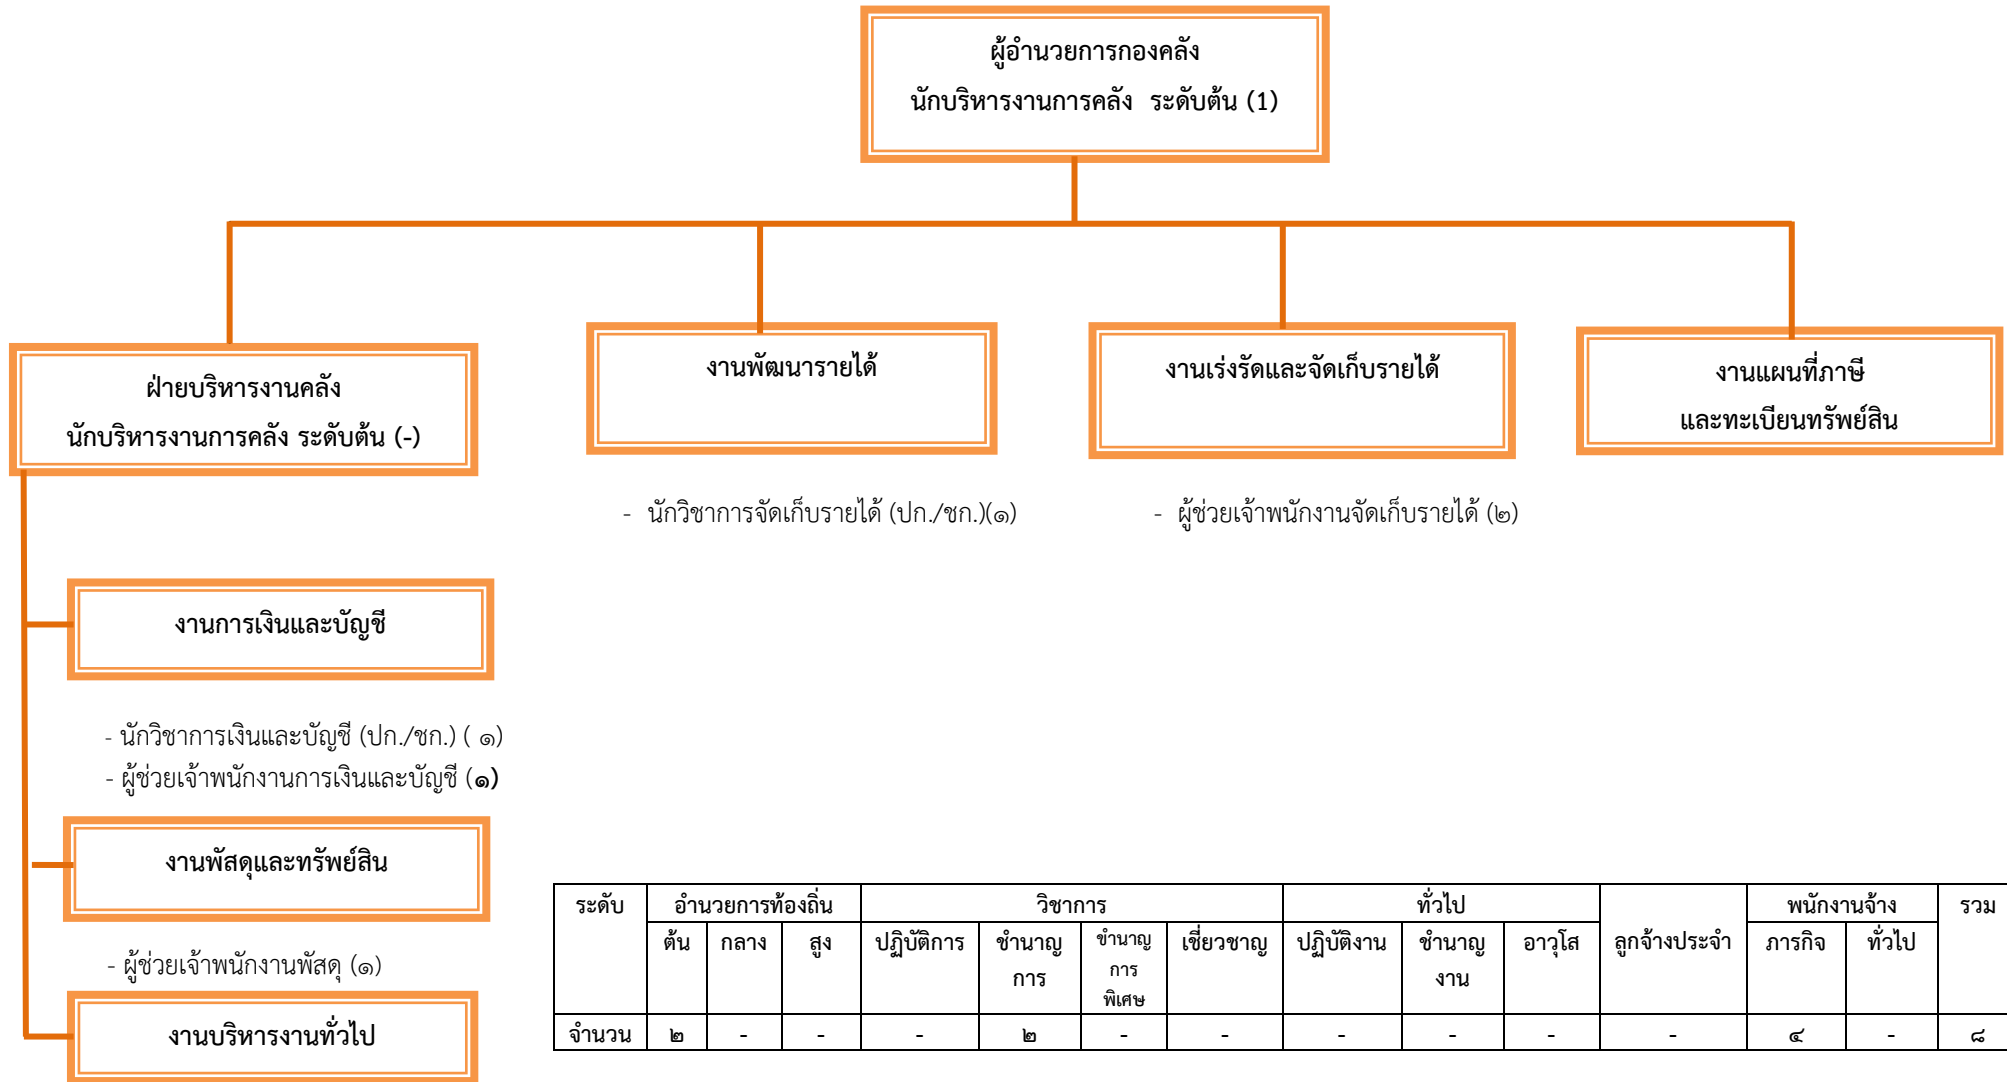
ผู้อำนวยการกองคลัง
นักบริหารงานการคลัง ระดับต้น (1)

ฝ่ายบริหารงานคลัง
นักบริหารงานการคลัง ระดับต้น (-)

งานพัฒนารายได้

งานเร่งรัดและจัดเก็บรายได้

งานแผนที่ภาษี
และทะเบียนทรัพย์สิน

- นักวิชาการจัดเก็บรายได้ (ปก./ชก.)(๑)

- ผู้ช่วยเจ้าพนักงานจัดเก็บรายได้ (๒)

งานการเงินและบัญชี

- นักวิชาการเงินและบัญชี (ปก./ชก.) ( ๑)
- ผู้ช่วยเจ้าพนักงานการเงินและบัญชี (๑)

งานพัสดุและทรัพย์สิน

- ผู้ช่วยเจ้าพนักงานพัสดุ (๑)

งานบริหารงานทั่วไป

| ระดับ | อำนวยการท้องถิ่น | | | วิชาการ | | | | ทั่วไป | | | ลูกจ้างประจำ | พนักงานจ้าง | | รวม |
|---|---|---|---|---|---|---|---|---|---|---|---|---|---|---|
| | ต้น | กลาง | สูง | ปฏิบัติการ | ชำนาญการ | ชำนาญการพิเศษ | เชี่ยวชาญ | ปฏิบัติงาน | ชำนาญงาน | อาวุโส | | ภารกิจ | ทั่วไป | |
| จำนวน | ๒ | - | - | - | ๒ | - | - | - | - | - | - | ๔ | - | ๘ |